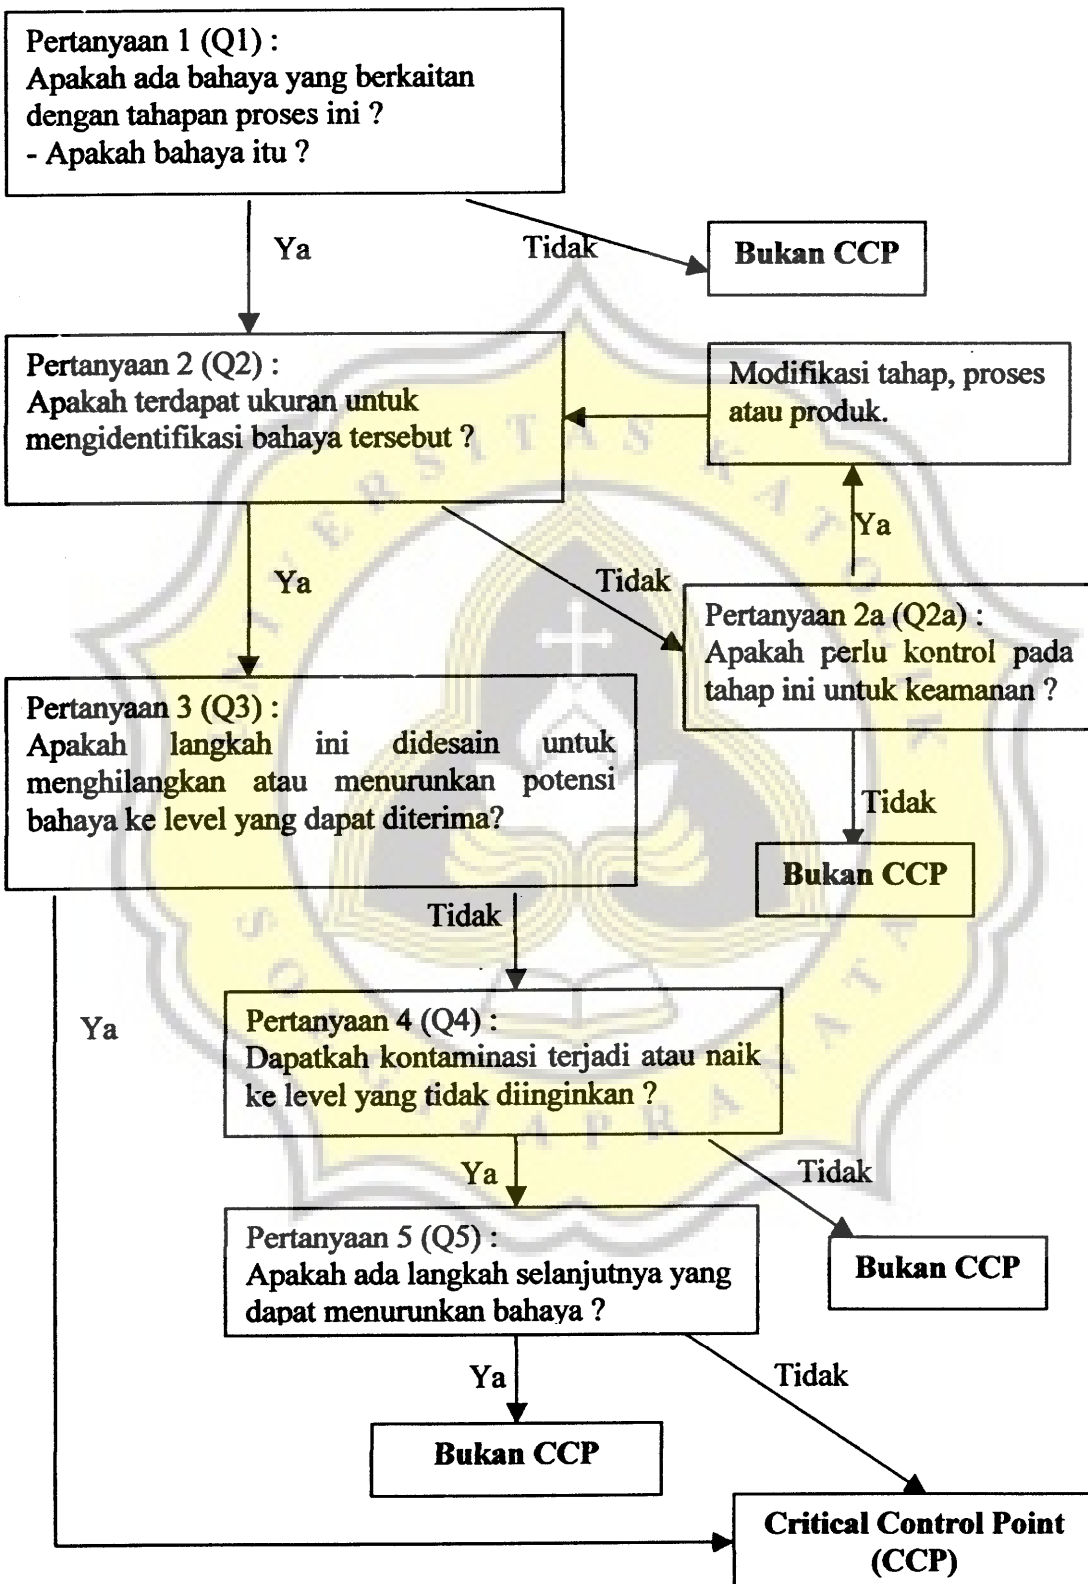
Pertanyaan 1 (Q1) :
Apakah ada bahaya yang berkaitan dengan tahapan proses ini ?
- Apakah bahaya itu ?

Ya

Tidak

Bukan CCP

Pertanyaan 2 (Q2) :
Apakah terdapat ukuran untuk mengidentifikasi bahaya tersebut ?

Modifikasi tahap, proses atau produk.

Ya

Ya

Tidak

Pertanyaan 2a (Q2a) :
Apakah perlu kontrol pada tahap ini untuk keamanan ?

Pertanyaan 3 (Q3) :
Apakah langkah ini didesain untuk menghilangkan atau menurunkan potensi bahaya ke level yang dapat diterima?

Tidak

Bukan CCP

Tidak

Ya

Pertanyaan 4 (Q4) :
Dapatkah kontaminasi terjadi atau naik ke level yang tidak diinginkan ?

Ya

Tidak

Pertanyaan 5 (Q5) :
Apakah ada langkah selanjutnya yang dapat menurunkan bahaya ?

Bukan CCP

Ya

Tidak

Bukan CCP

Critical Control Point (CCP)